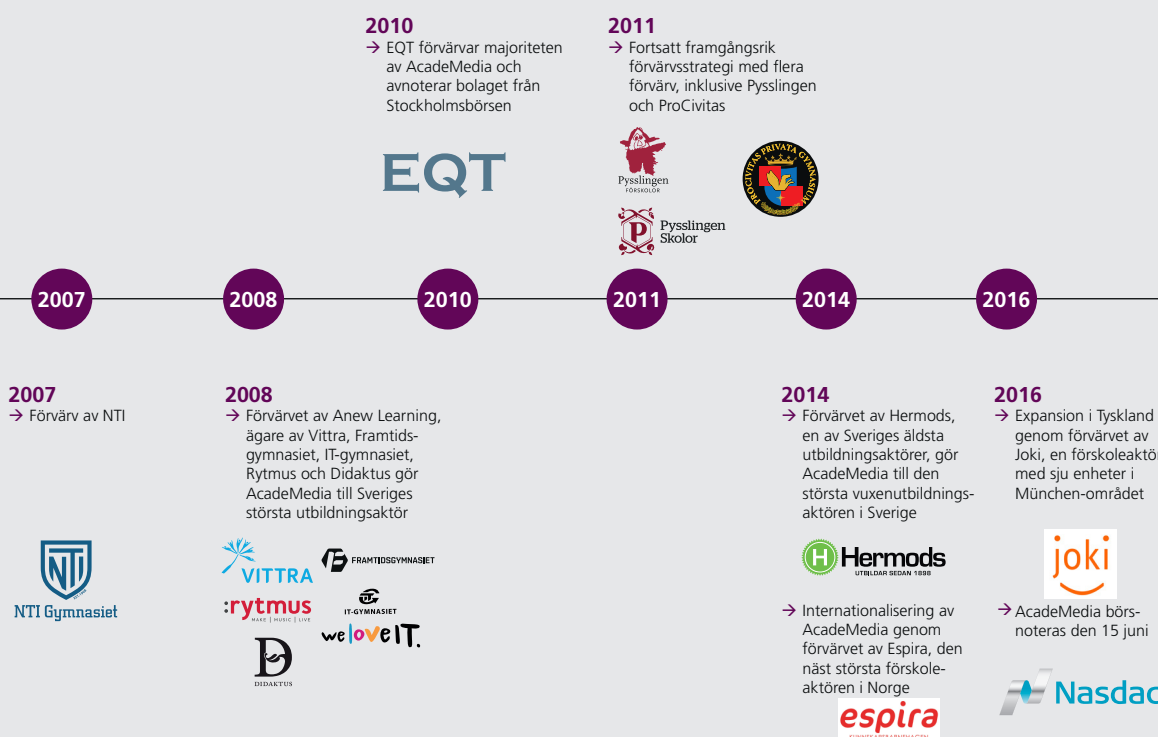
2010
→ EQT förvärvar majoriteten av AcadeMedia och avnoterar bolaget från Stockholmsbörsen

EQT

2011
→ Fortsatt framgångsrik förvärvsstrategi med flera förvärv, inklusive Pysslingen och ProCivitas

Pysslingen FÖRSKOLOR

PROCIVITAS PRIVATA GYMNASIUM

Pysslingen Skolor

2007

2008

2010

2011

2014

2016

2007
→ Förvärv av NTI

NTI Gymnasiet

2008
→ Förvärvet av Anew Learning, ägare av Vittra, Framtidsgymnasiet, IT-gymnasiet, Rytmus och Didaktus gör AcadeMedia till Sveriges största utbildningsaktör

VITTRA

FRAMTIDSGYMNASIET

:rytmus
MAKE | MUSIC | LIVE

IT-GYMNASIET

we love IT.

DIDAKTUS

2014
→ Förvärvet av Hermods, en av Sveriges äldsta utbildningsaktörer, gör AcadeMedia till den största vuxenutbildningsaktören i Sverige

Hermods
UTBILDAR SEDAN 1898

→ Internationalisering av AcadeMedia genom förvärvet av Espira, den näst största förskoleaktören i Norge

espira

2016
→ Expansion i Tyskland genom förvärvet av Joki, en förskoleaktö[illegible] med sju enheter i München-området

joki

→ AcadeMedia börsnoteras den 15 juni

Nasdac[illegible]